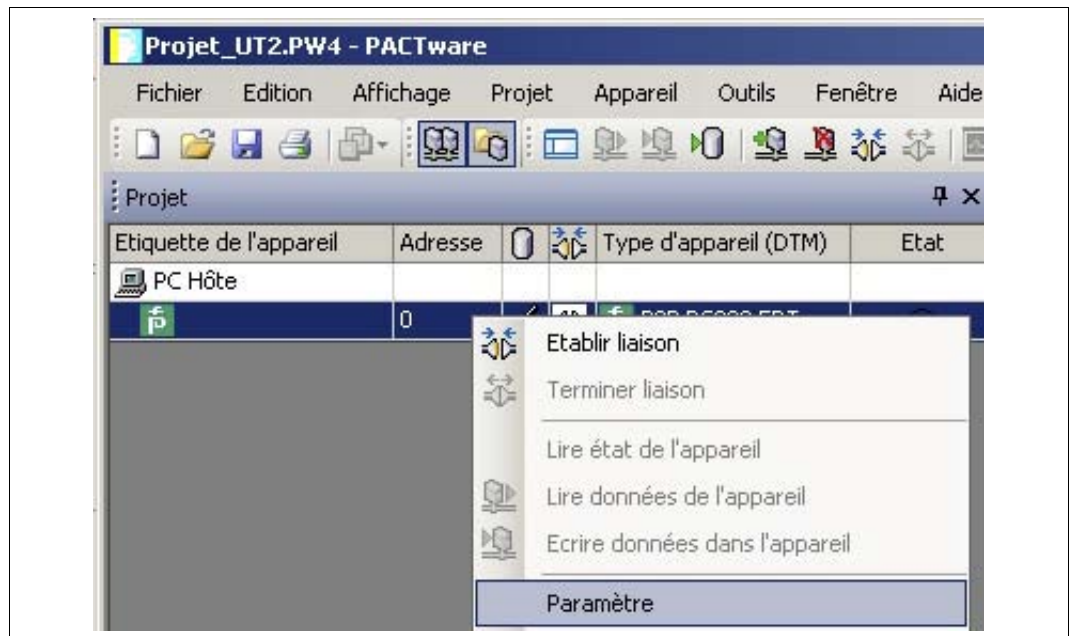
Projet_UT2.PW4 - PACTware

Fichier Edition Affichage Projet Appareil Outils Fenêtre Aide

Projet

| Etiquette de l'appareil | Adresse | | | Type d'appareil (DTM) | Etat |
|---|---|---|---|---|---|
| PC Hôte | | | | | |
| | 0 | | | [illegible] | |

Etablir liaison
Terminer liaison
Lire état de l'appareil
Lire données de l'appareil
Ecrire données dans l'appareil
Paramètre